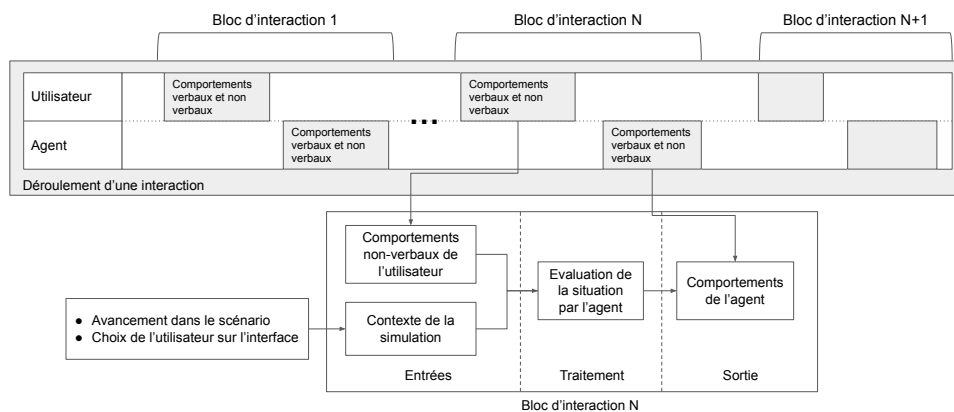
Bloc d'interaction 1

Bloc d'interaction N

Bloc d'interaction N+1

Utilisateur

Comportements verbaux et non verbaux

Comportements verbaux et non verbaux

Agent

Comportements verbaux et non verbaux

...

Comportements verbaux et non verbaux

Déroulement d'une interaction

Comportements non-verbaux de l'utilisateur

Contexte de la simulation

Evaluation de la situation par l'agent

Comportements de l'agent

● Avancement dans le scénario
● Choix de l'utilisateur sur l'interface

Entrées

Traitement

Sortie

Bloc d'interaction N